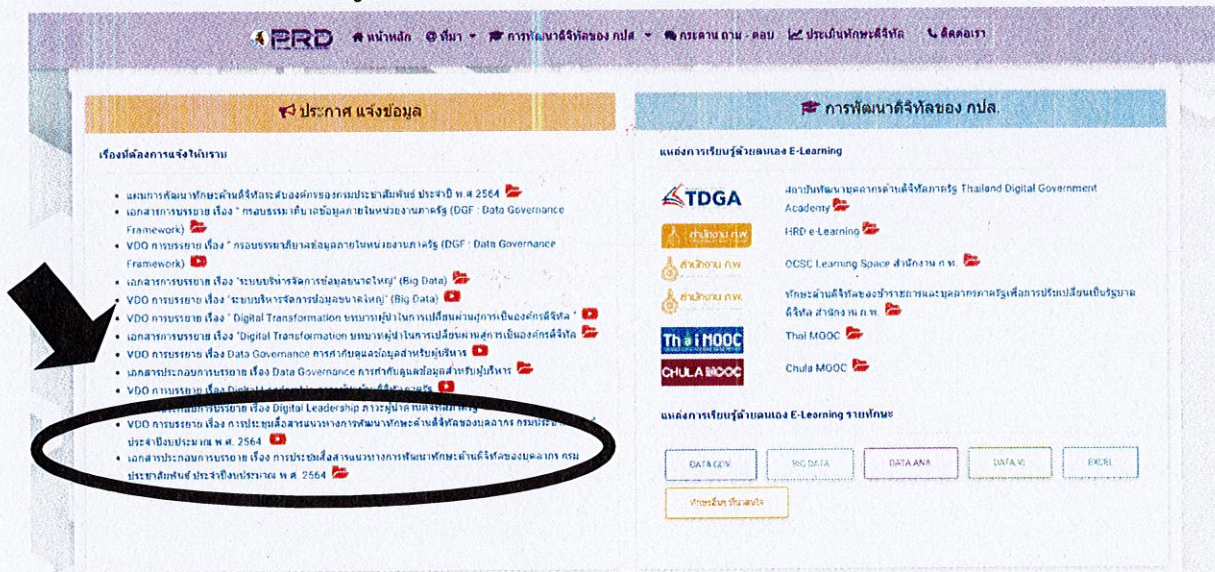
PRD หน้าหลัก ที่มา การพัฒนาดิจิทัลของ กปส. กระดาน ถาม - ตอบ ประเมินทักษะดิจิทัล ติดต่อเรา

ประกาศ แจ้งข้อมูล

เรื่องที่ต้องการแจ้งให้ทราบ

• แผนการพัฒนาทักษะด้านดิจิทัลระดับองค์กรของกรมประชาสัมพันธ์ ประจำปี พ.ศ. 2564
• เอกสารการบรรยาย เรื่อง " กรอบธรรมาภิบาลข้อมูลภาครัฐในหน่วยงานภาครัฐ (DGF : Data Governance Framework)
• VDO การบรรยาย เรื่อง " กรอบธรรมาภิบาลข้อมูลภาครัฐในหน่วยงานภาครัฐ (DGF : Data Governance Framework)
• เอกสารการบรรยาย เรื่อง "ระบบบริหารจัดการข้อมูลขนาดใหญ่" (Big Data)
• VDO การบรรยาย เรื่อง "ระบบบริหารจัดการข้อมูลขนาดใหญ่" (Big Data)
• VDO การบรรยาย เรื่อง " Digital Transformation บทบาทผู้นำในการเปลี่ยนผ่านสู่การเป็นองค์กรดิจิทัล "
• เอกสารการบรรยาย เรื่อง "Digital Transformation บทบาทผู้นำในการเปลี่ยนผ่านสู่การเป็นองค์กรดิจิทัล"
• VDO การบรรยาย เรื่อง Data Governance การกำกับดูแลข้อมูลสำหรับผู้บริหาร
• เอกสารประกอบการบรรยาย เรื่อง Data Governance การกำกับดูแลข้อมูลสำหรับผู้บริหาร
• VDO การบรรยาย เรื่อง Digital Leadership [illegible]
• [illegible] การบรรยาย เรื่อง Digital Leadership ภาวะผู้นำ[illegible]
• VDO การบรรยาย เรื่อง การประชุมสื่อสารแนวทางการพัฒนาทักษะด้านดิจิทัลของบุคลากร กรมประชาสัมพันธ์ ประจำปีงบประมาณ พ.ศ. 2564
• เอกสารประกอบการบรรยาย เรื่อง การประชุมสื่อสารแนวทางการพัฒนาทักษะด้านดิจิทัลของบุคลากร กรมประชาสัมพันธ์ ประจำปีงบประมาณ พ.ศ. 2564

การพัฒนาดิจิทัลของ กปส.

แหล่งการเรียนรู้ด้วยตนเอง E-Learning

TDGA สถาบันพัฒนาบุคลากรด้านดิจิทัลภาครัฐ Thailand Digital Government Academy
สำนักงาน ก.พ. HRD e-Learning
สำนักงาน ก.พ. OCSC Learning Space สำนักงาน ก.พ.
สำนักงาน ก.พ. ทักษะด้านดิจิทัลของข้าราชการและบุคลากรภาครัฐเพื่อการปรับเปลี่ยนเป็นรัฐบาลดิจิทัล สำนักงาน ก.พ.
Thai MOOC Thai MOOC
CHULA MOOC Chula MOOC

แหล่งการเรียนรู้ด้วยตนเอง E-Learning รายทักษะ

DATA GOV | BIG DATA | DATA ANA | DATA VI | EXCEL
ทักษะอื่นๆ ที่น่าสนใจ